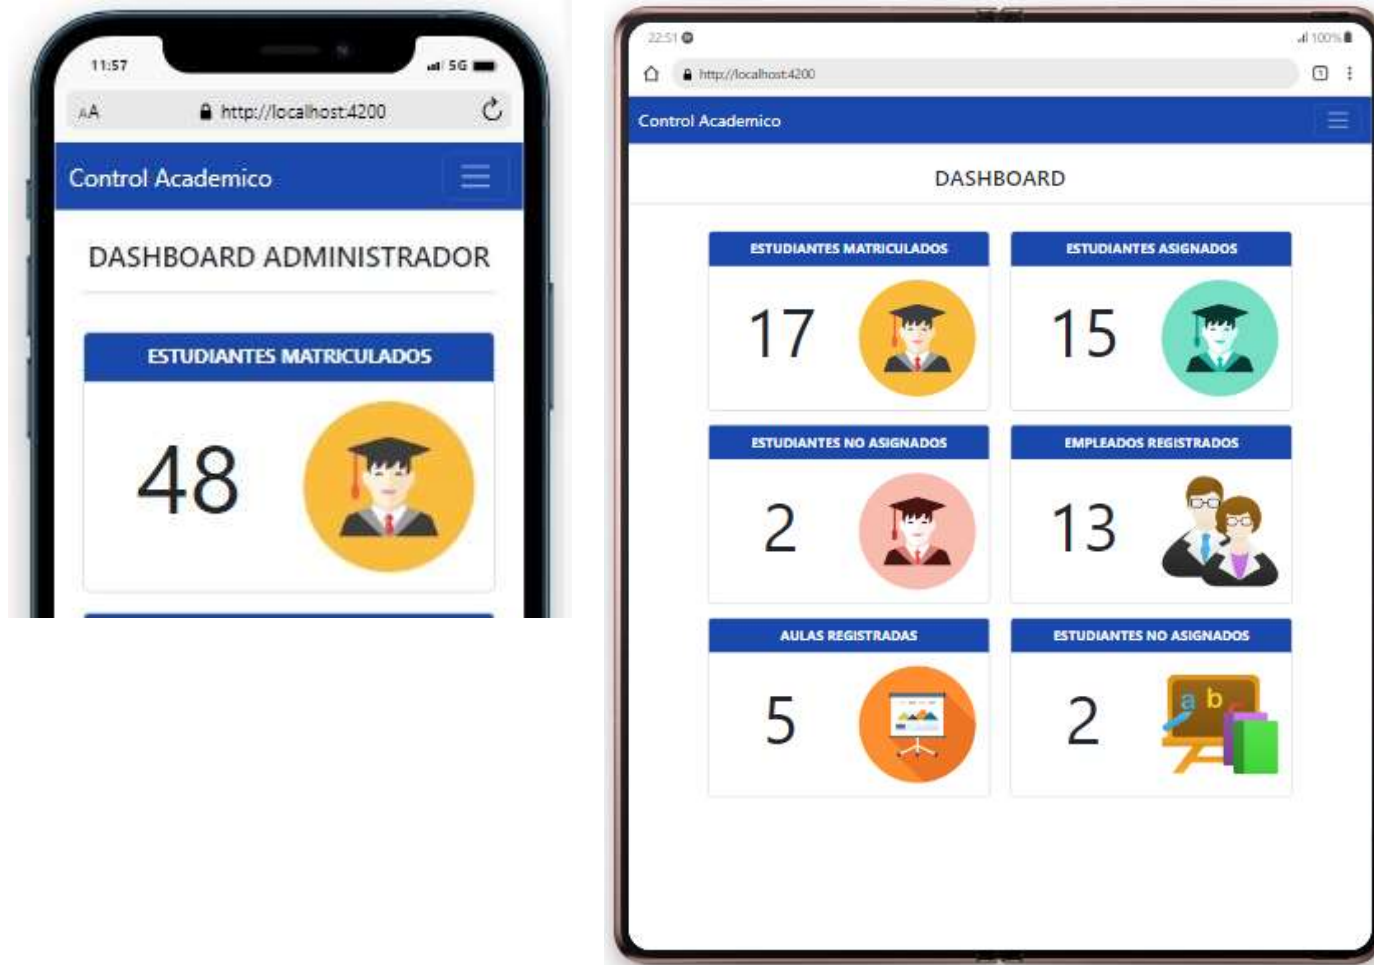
11:57
5G
AA
http://localhost:4200
Control Academico
DASHBOARD ADMINISTRADOR
ESTUDIANTES MATRICULADOS
48

22:51
100%
http://localhost:4200
Control Academico
DASHBOARD
ESTUDIANTES MATRICULADOS
17
ESTUDIANTES ASIGNADOS
15
ESTUDIANTES NO ASIGNADOS
2
EMPLEADOS REGISTRADOS
13
AULAS REGISTRADAS
5
ESTUDIANTES NO ASIGNADOS
2
a b